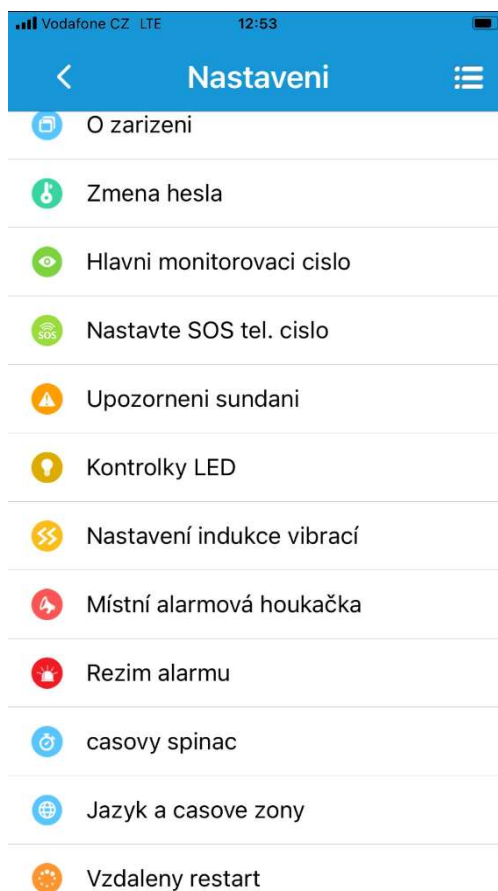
Vodafone CZ LTE 12:53

Nastaveni

O zarizeni

Zmena hesla

Hlavni monitorovaci cislo

SOS Nastavte SOS tel. cislo

Upozorneni sundani

Kontrolky LED

Nastavení indukce vibrací

Místní alarmová houkačka

Rezim alarmu

casovy spinac

Jazyk a casove zony

Vzdaleny restart